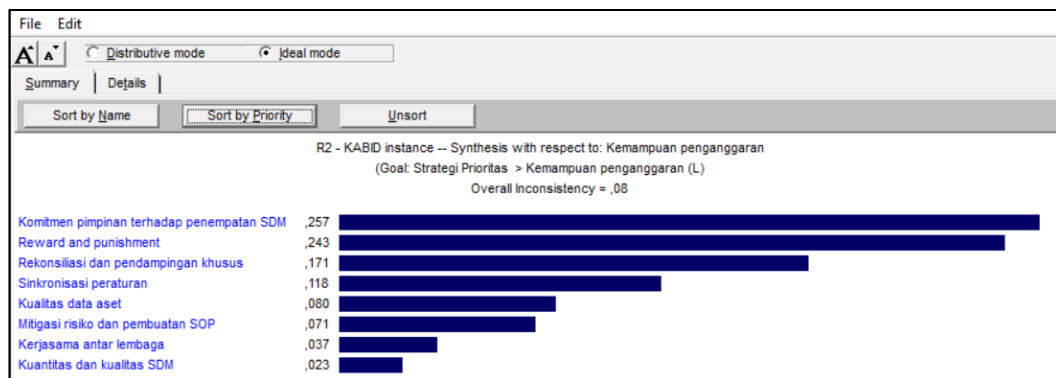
File Edit

A A Distributive mode Ideal mode

Summary | Details

Sort by Name | Sort by Priority | Unsort

R2 - KABID instance -- Synthesis with respect to: Kemampuan penganggaran

(Goal: Strategi Prioritas > Kemampuan penganggaran (L)

Overall Inconsistency = ,08

| | |
|---|---|
| Komitmen pimpinan terhadap penempatan SDM | ,257 |
| Reward and punishment | ,243 |
| Rekonsiliasi dan pendampingan khusus | ,171 |
| Sinkronisasi peraturan | ,118 |
| Kualitas data aset | ,080 |
| Mitigasi risiko dan pembuatan SOP | ,071 |
| Kerjasama antar lembaga | ,037 |
| Kuantitas dan kualitas SDM | ,023 |